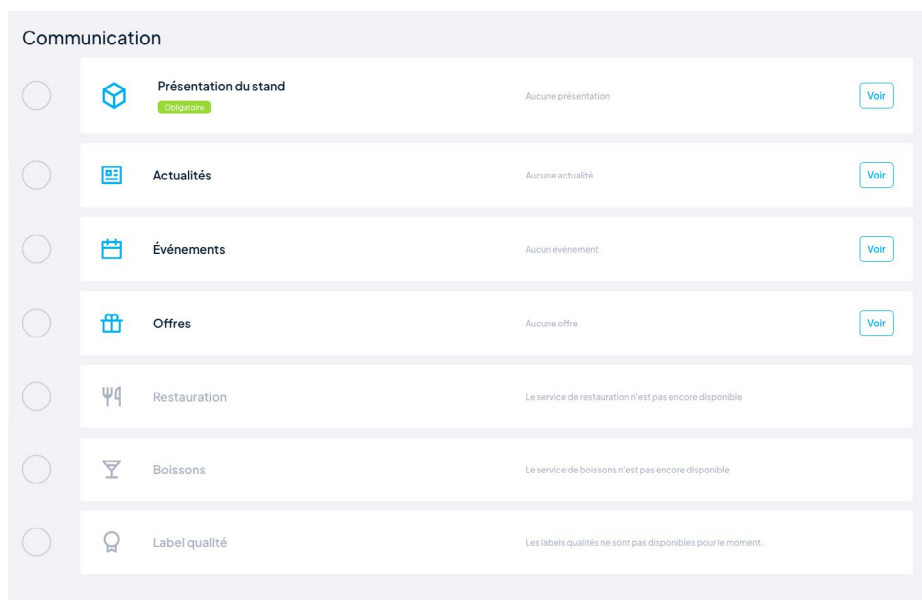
Communication

Présentation du stand
Obligatoire
Aucune présentation
Voir

Actualités
Aucune actualité
Voir

Événements
Aucun événement
Voir

Offres
Aucune offre
Voir

Restauration
Le service de restauration n'est pas encore disponible

Boissons
Le service de boissons n'est pas encore disponible

Label qualité
Les labels qualités ne sont pas disponibles pour le moment.